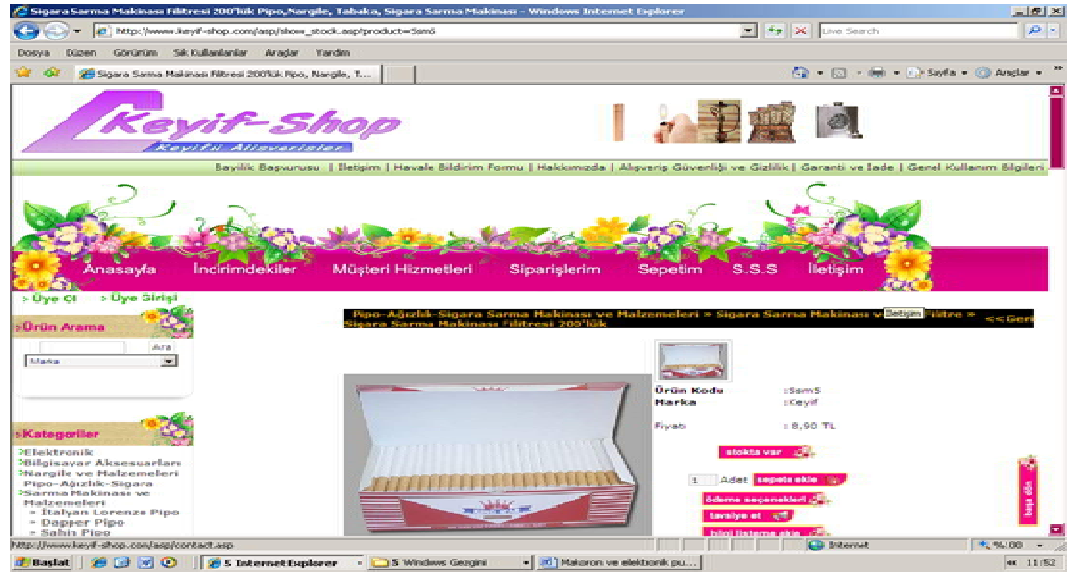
Sigara Sarma Makinası Filtresi 200'lük Pipo, Nargile, Tabaka, Sigara Sarma Makinası - Windows Internet Explorer

http://www.keyif-shop.com/asp/show_stock.asp?product=Sam5

Live Search

Dosya Düzen Görünüm Sık Kullanılanlar Araçlar Yardım

Sigara Sarma Makinası Filtresi 200'lük Pipo, Nargile, T...

Sayfa Araçlar

Keyif-Shop

Keyifli Alışverişler

Bayilik Başvurusu | İletişim | Havale Bildirim Formu | Hakkımızda | Alışveriş Güvenliği ve Gizlilik | Garanti ve İade | Genel Kullanım Bilgileri

Anasayfa İndirimdekiler Müşteri Hizmetleri Siparişlerim Sepetim S.S.S İletişim

Üye Ol Üye Girişi

Ürün Arama

Ara

Marka

Kategoriler

Elektronik
Bilgisayar Aksesuarları
Nargile ve Malzemeleri
Pipo-Ağızlık-Sigara Sarma Makinası ve Malzemeleri
» İtalyan Lorenzo Pipo
» Dapper Pipo
» Sahin Pipo

Pipo-Ağızlık-Sigara Sarma Makinası ve Malzemeleri » Sigara Sarma Makinası ve Filtre » Sigara Sarma Makinası Filtresi 200'lük

Seçim

<< Geri

Ürün Kodu :Sam5
Marka :Keyif
Fiyatı : 8,00 TL

stokta var

1 Adet sepete ekle

ödeme seçenekleri

tavsiye et

bilgi listeme ekle

hızlı sipariş

http://www.keyif-shop.com/asp/contact.asp

Internet

%100

Başlat

5 Internet Explorer

5 Windows Gezgini

Makaron ve elektronik pu...

11:52